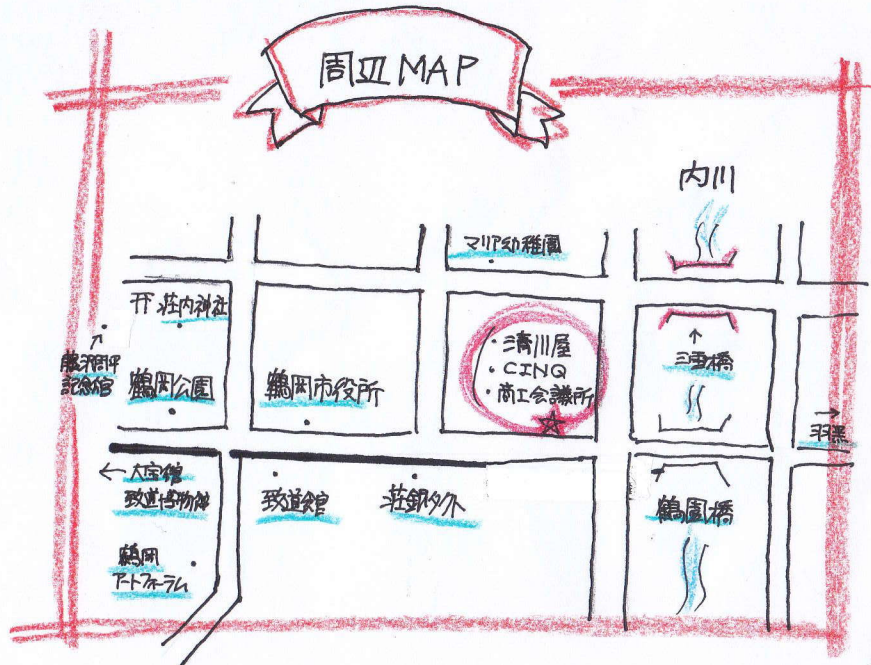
周辺MAP

内川

マリア幼稚園

⛩ 荘内神社

↑
熊谷阿仲
記念館

鶴岡公園

鶴岡市役所

・清川屋
・CINQ
・商工会議所

↑
三雪橋

→ 羽黒

← 大宝館
致道博物館

致道館

荘銀タクト

鶴園橋

鶴岡
アートフォーラム